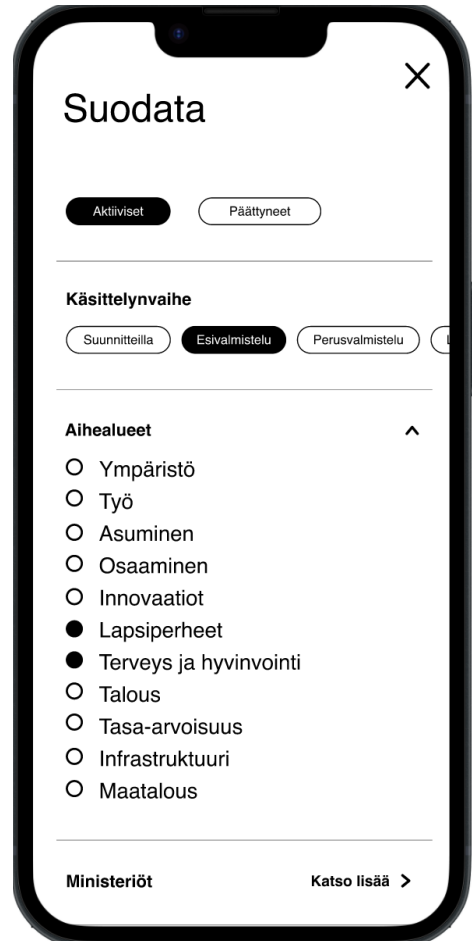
X

Suodata

Aktiiviset Päättyneet

Käsittelynvaihe

Suunnitteilla Esivalmistelu Perusvalmistelu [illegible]

Aihealueet

Ympäristö
Työ
Asuminen
Osaaminen
Innovaatiot
Lapsiperheet
Terveys ja hyvinvointi
Talous
Tasa-arvoisuus
Infrastruktuuri
Maatalous

Ministeriöt Katso lisää >